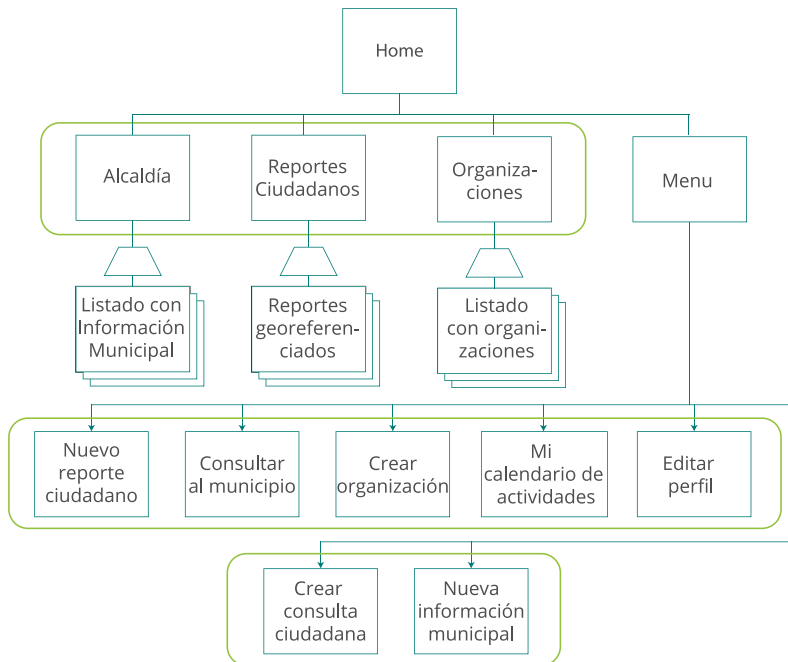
Home

Alcaldía

Reportes Ciudadanos

Organizaciones

Menu

Listado con Información Municipal

Reportes georeferenciados

Listado con organizaciones

Nuevo reporte ciudadano

Consultar al municipio

Crear organización

Mi calendario de actividades

Editar perfil

Crear consulta ciudadana

Nueva información municipal